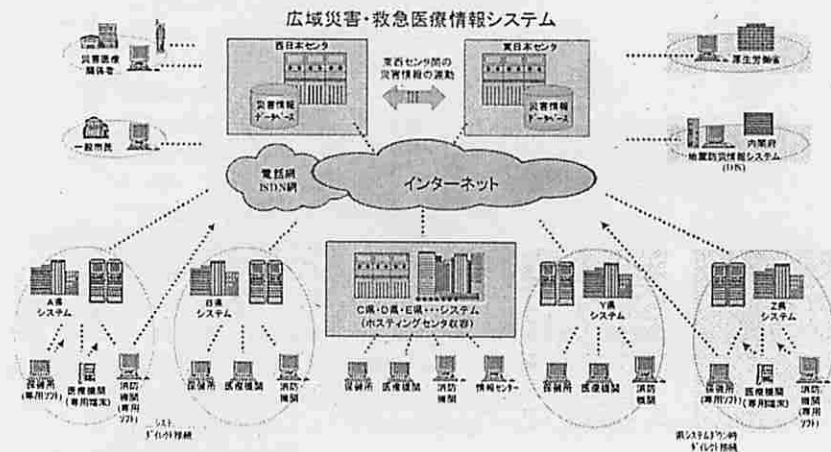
広域災害・救急医療情報システム

災害医療関係者

一般市民

西日本センタ

災害情報データベース

東西センタ間の災害情報の連動

東日本センタ

災害情報データベース

厚生労働省

内閣府

地震防災情報システム (DIS)

電話網 ISDN網

インターネット

A県システム

保健所 (専用ソフト)

医療機関 (専用端末)

消防機関 (専用ソフト)

システムダイレクト接続

B県システム

保健所

医療機関

消防機関

C県・D県・E県・・・システム (ホスティングセンタ収容)

保健所

医療機関

消防機関

情報センター

Y県システム

保健所

医療機関

消防機関

Z県システム

保健所 (専用ソフト)

医療機関 (専用端末)

消防機関 (専用ソフト)

県システムダウン時ダイレクト接続